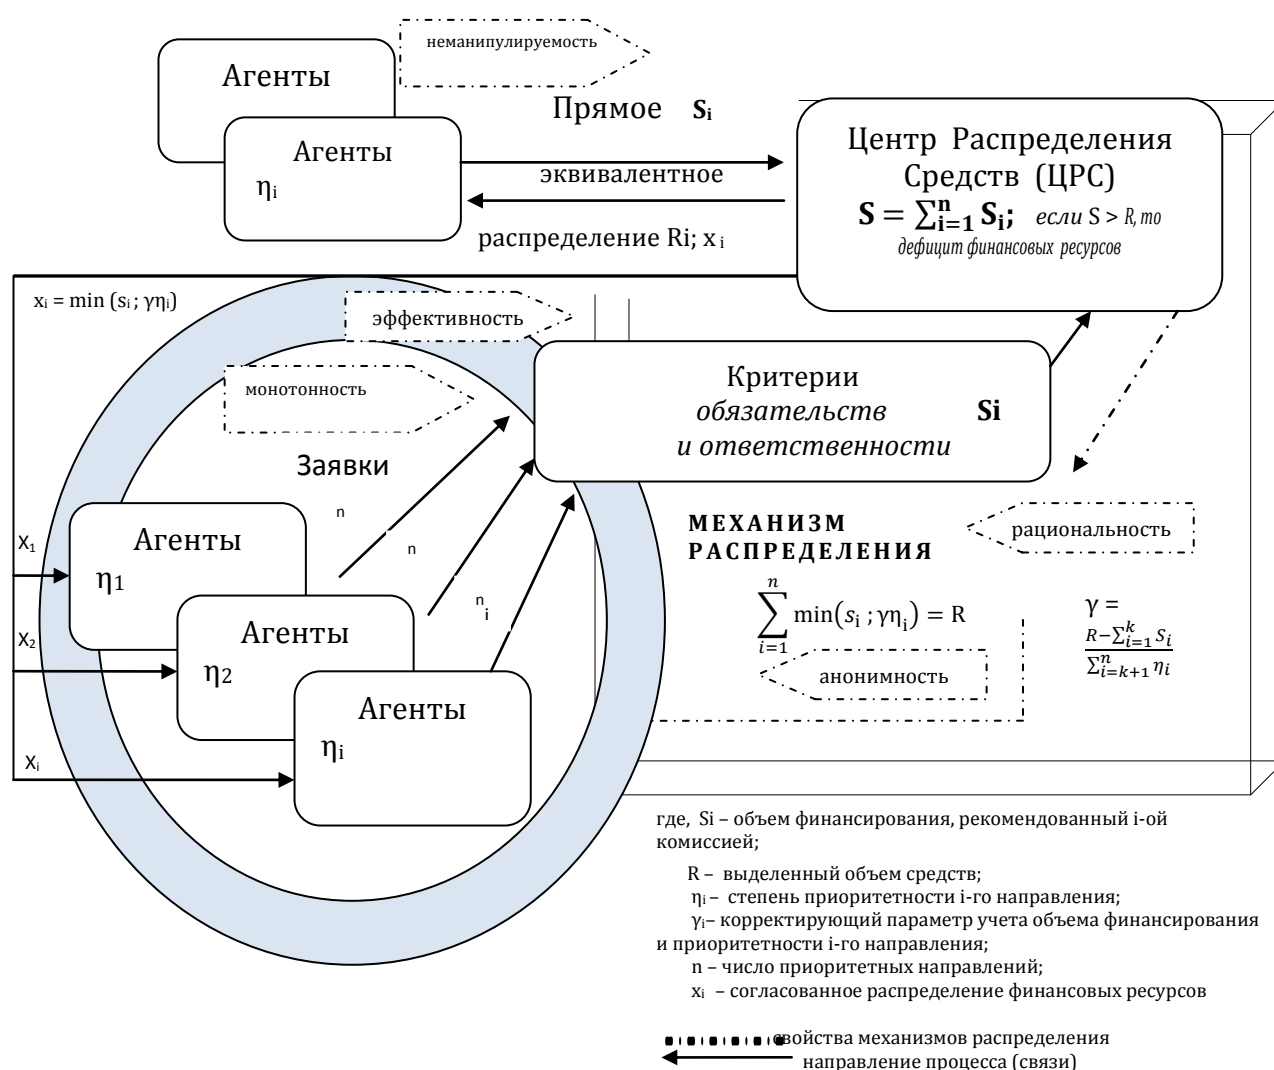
неманипулируемость

Агенты

Агенты
$\eta_i$

Прямое $S_i$

эквивалентное

распределение Ri; x i

Центр Распределения Средств (ЦРС)
$S = \sum_{i=1}^{n} S_i$; если S > R, то дефицит финансовых ресурсов

$x_i = \min(s_i; \gamma\eta_i)$

эффективность

монотонность

Критерии обязательств и ответственности Si

Заявки

n

n

$n_i$

$X_1$
Агенты
$\eta_1$

$X_2$
Агенты
$\eta_2$

$X_i$
Агенты
$\eta_i$

МЕХАНИЗМ РАСПРЕДЕЛЕНИЯ

рациональность

$\sum_{i=1}^{n} \min(s_i; \gamma\eta_i) = R$

$\gamma = \frac{R-\sum_{i=1}^{k} S_i}{\sum_{i=k+1}^{n} \eta_i}$

анонимность

где, Si – объем финансирования, рекомендованный i-ой комиссией;

R – выделенный объем средств;

$\eta_i$ – степень приоритетности i-го направления;

$\gamma_i$– корректирующий параметр учета объема финансирования и приоритетности i-го направления;

n – число приоритетных направлений;

$x_i$ – согласованное распределение финансовых ресурсов

свойства механизмов распределения
направление процесса (связи)